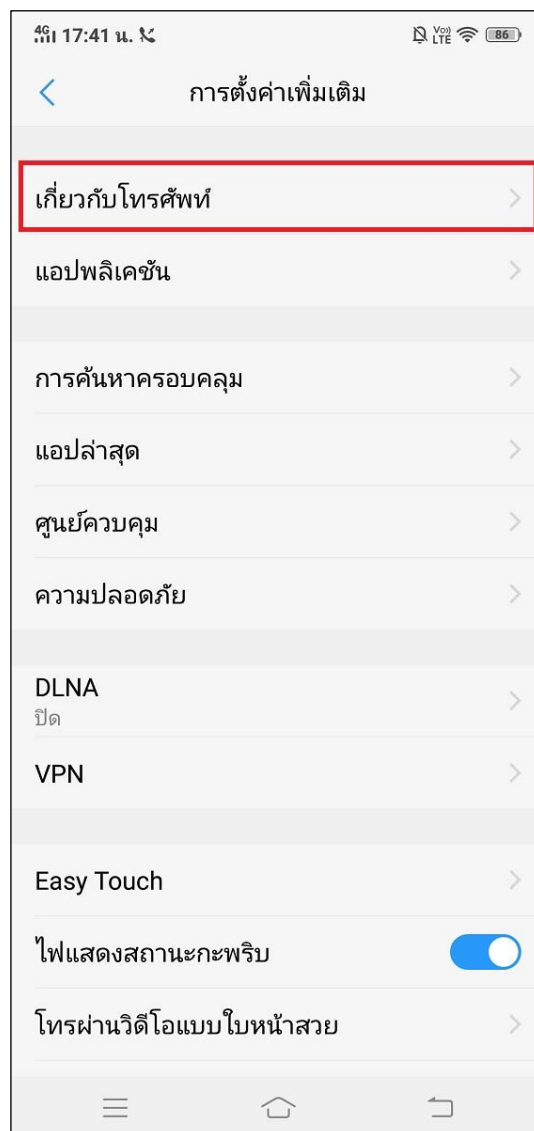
4G 17:41 น.

Vo) LTE 86

การตั้งค่าเพิ่มเติม

เกี่ยวกับโทรศัพท์

แอปพลิเคชัน

การค้นหาครอบคลุม

แอปล่าสุด

ศูนย์ควบคุม

ความปลอดภัย

DLNA
ปิด

VPN

Easy Touch

ไฟแสดงสถานะกะพริบ

โทรผ่านวิดีโอแบบใบหน้าสวย